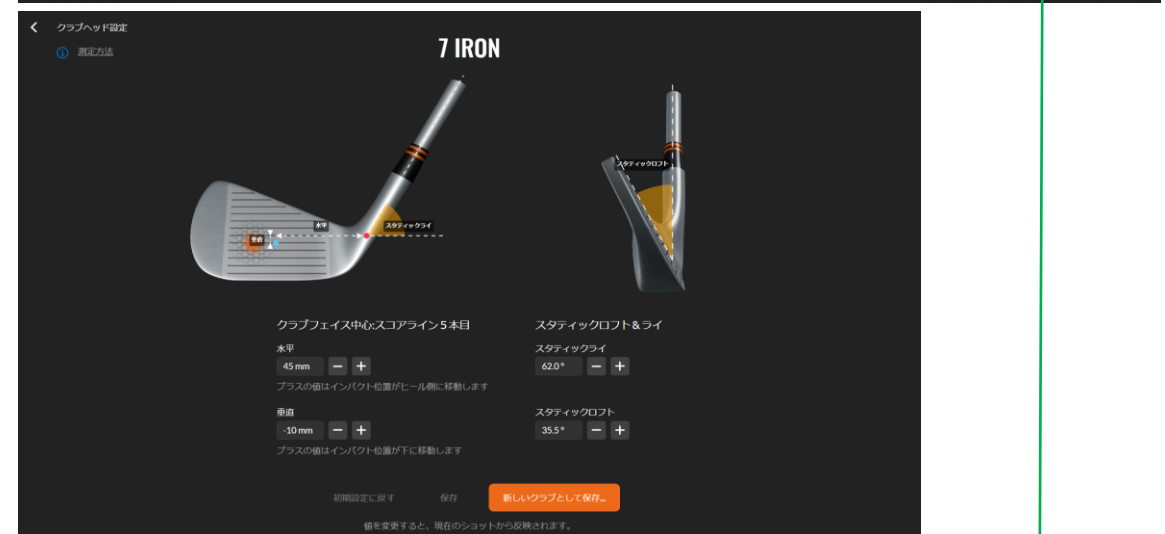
< クラブヘッド設定

ⓘ 測定方法

7 IRON

垂直

水平

スタティックライ

スタティックロフト

クラブフェイス中心:スコアライン 5 本目

水平

45 mm − +

プラスの値はインパクト位置がヒール側に移動します

垂直

-10 mm − +

プラスの値はインパクト位置が下に移動します

スタティックロフト＆ライ

スタティックライ

62.0° − +

スタティックロフト

35.5° − +

初期設定に戻す 保存 新しいクラブとして保存...

値を変更すると、現在のショットから反映されます。